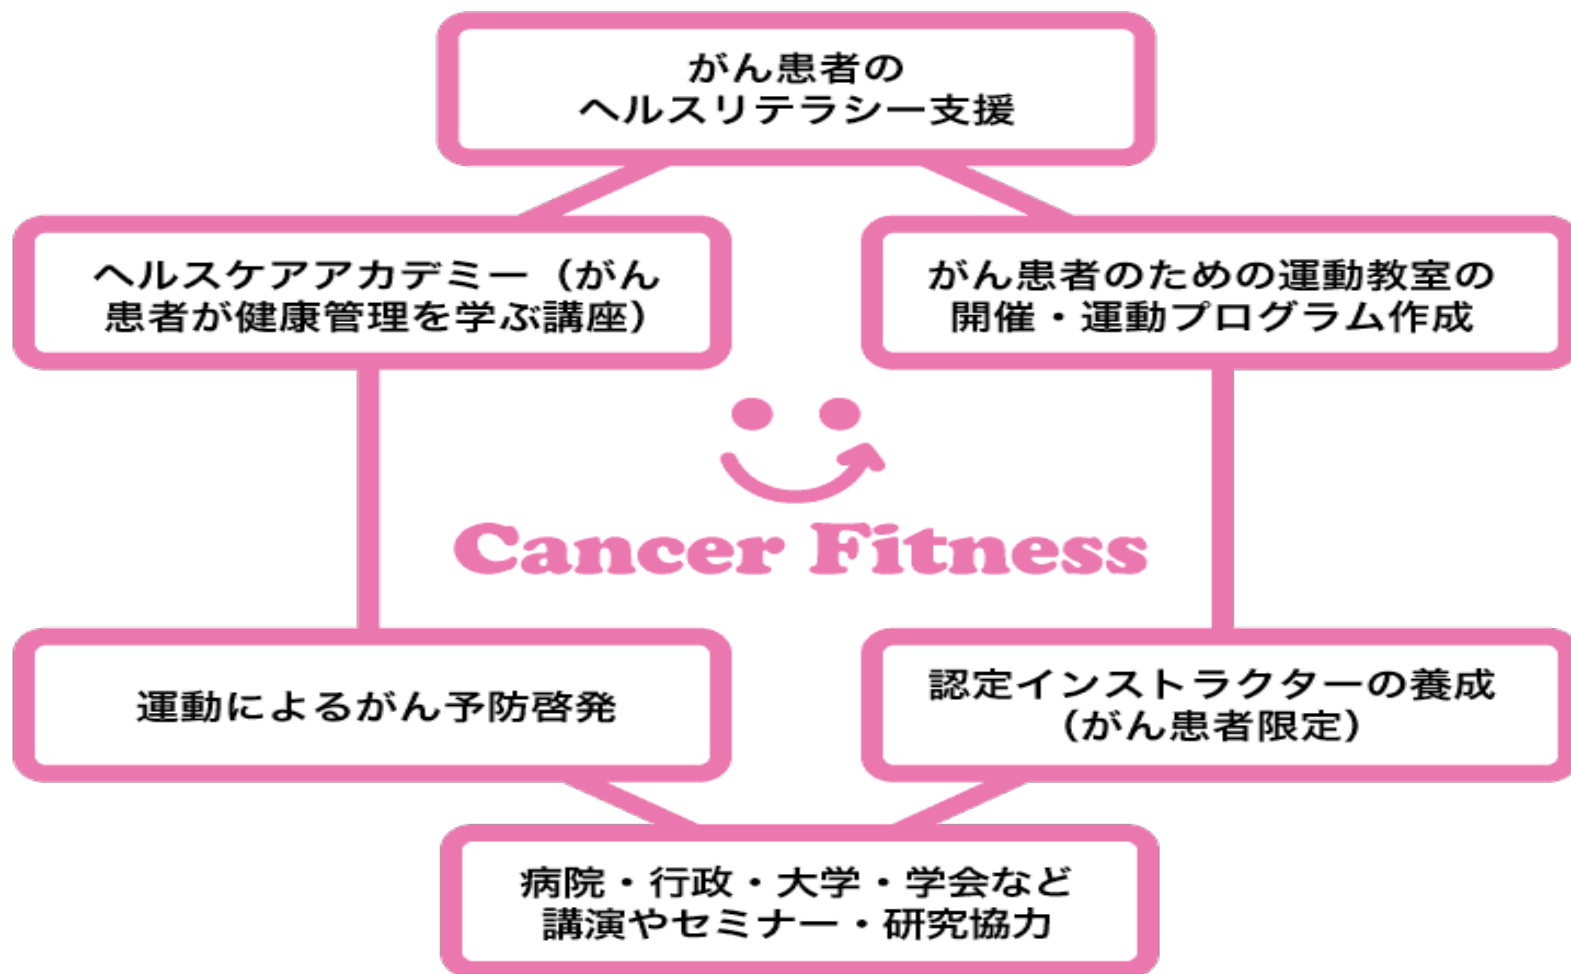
がん患者の
ヘルスリテラシー支援

ヘルスケアアカデミー（がん患者が健康管理を学ぶ講座）

がん患者のための運動教室の開催・運動プログラム作成

Cancer Fitness

運動によるがん予防啓発

認定インストラクターの養成（がん患者限定）

病院・行政・大学・学会など
講演やセミナー・研究協力